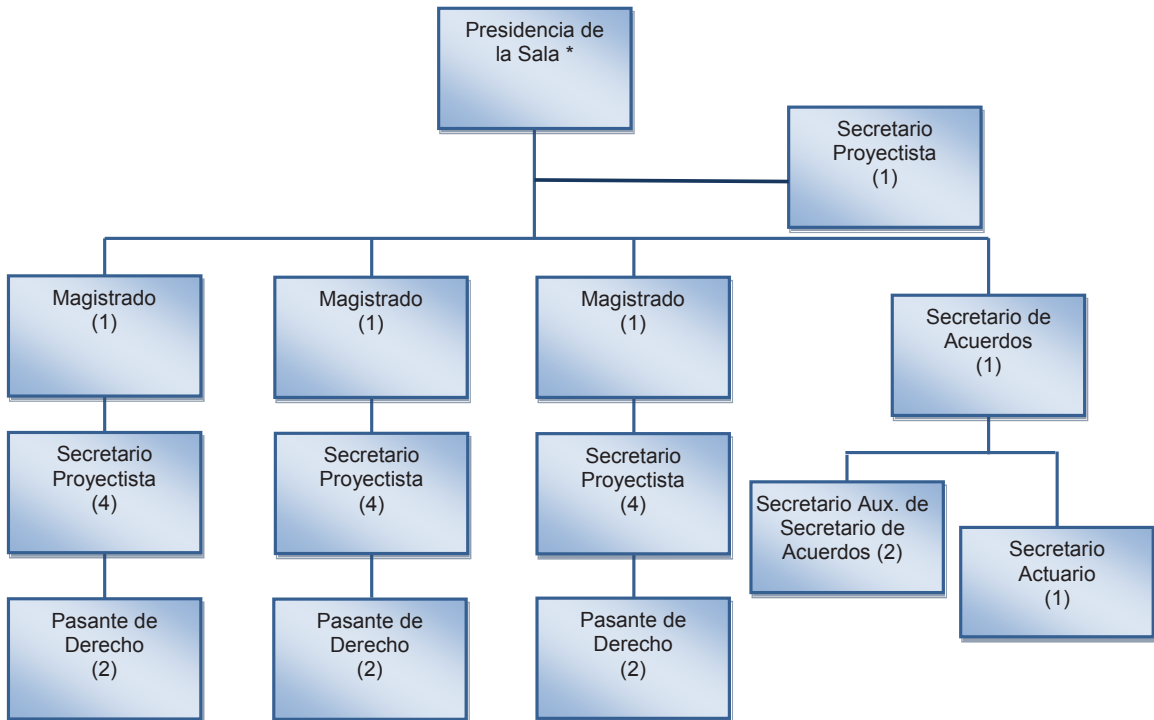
Presidencia de la Sala *

Secretario Proyectista (1)

Magistrado (1)

Magistrado (1)

Magistrado (1)

Secretario de Acuerdos (1)

Secretario Proyectista (4)

Secretario Proyectista (4)

Secretario Proyectista (4)

Secretario Aux. de Secretario de Acuerdos (2)

Secretario Actuario (1)

Pasante de Derecho (2)

Pasante de Derecho (2)

Pasante de Derecho (2)